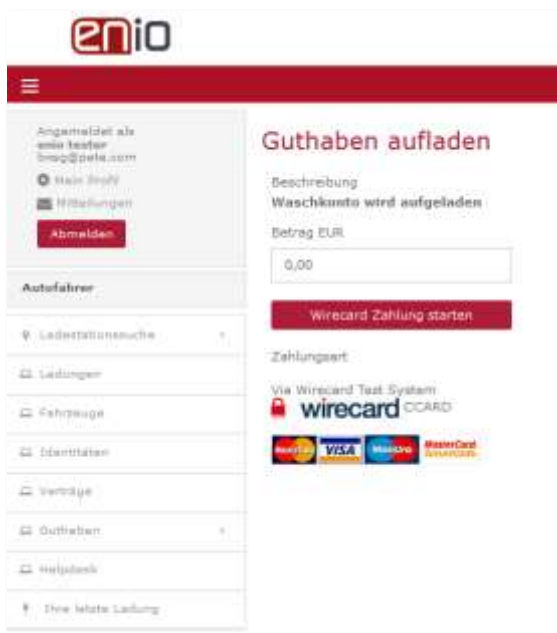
enio

≡

Angemeldet als
enio tester
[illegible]@pete.com

Mein Profil

Mitteilungen

Abmelden

Autofahrer

Ladestationssuche

Ladungen

Fahrzeuge

Identitäten

Verträge

Guthaben

Helpdesk

Ihre letzte Ladung

Guthaben aufladen

Beschreibung
Waschkonto wird aufgeladen

Betrag EUR

0,00

Wirecard Zahlung starten

Zahlungsart

Via Wirecard Test System

wirecard CCARD

MasterCard VISA Maestro MasterCard SecureCode